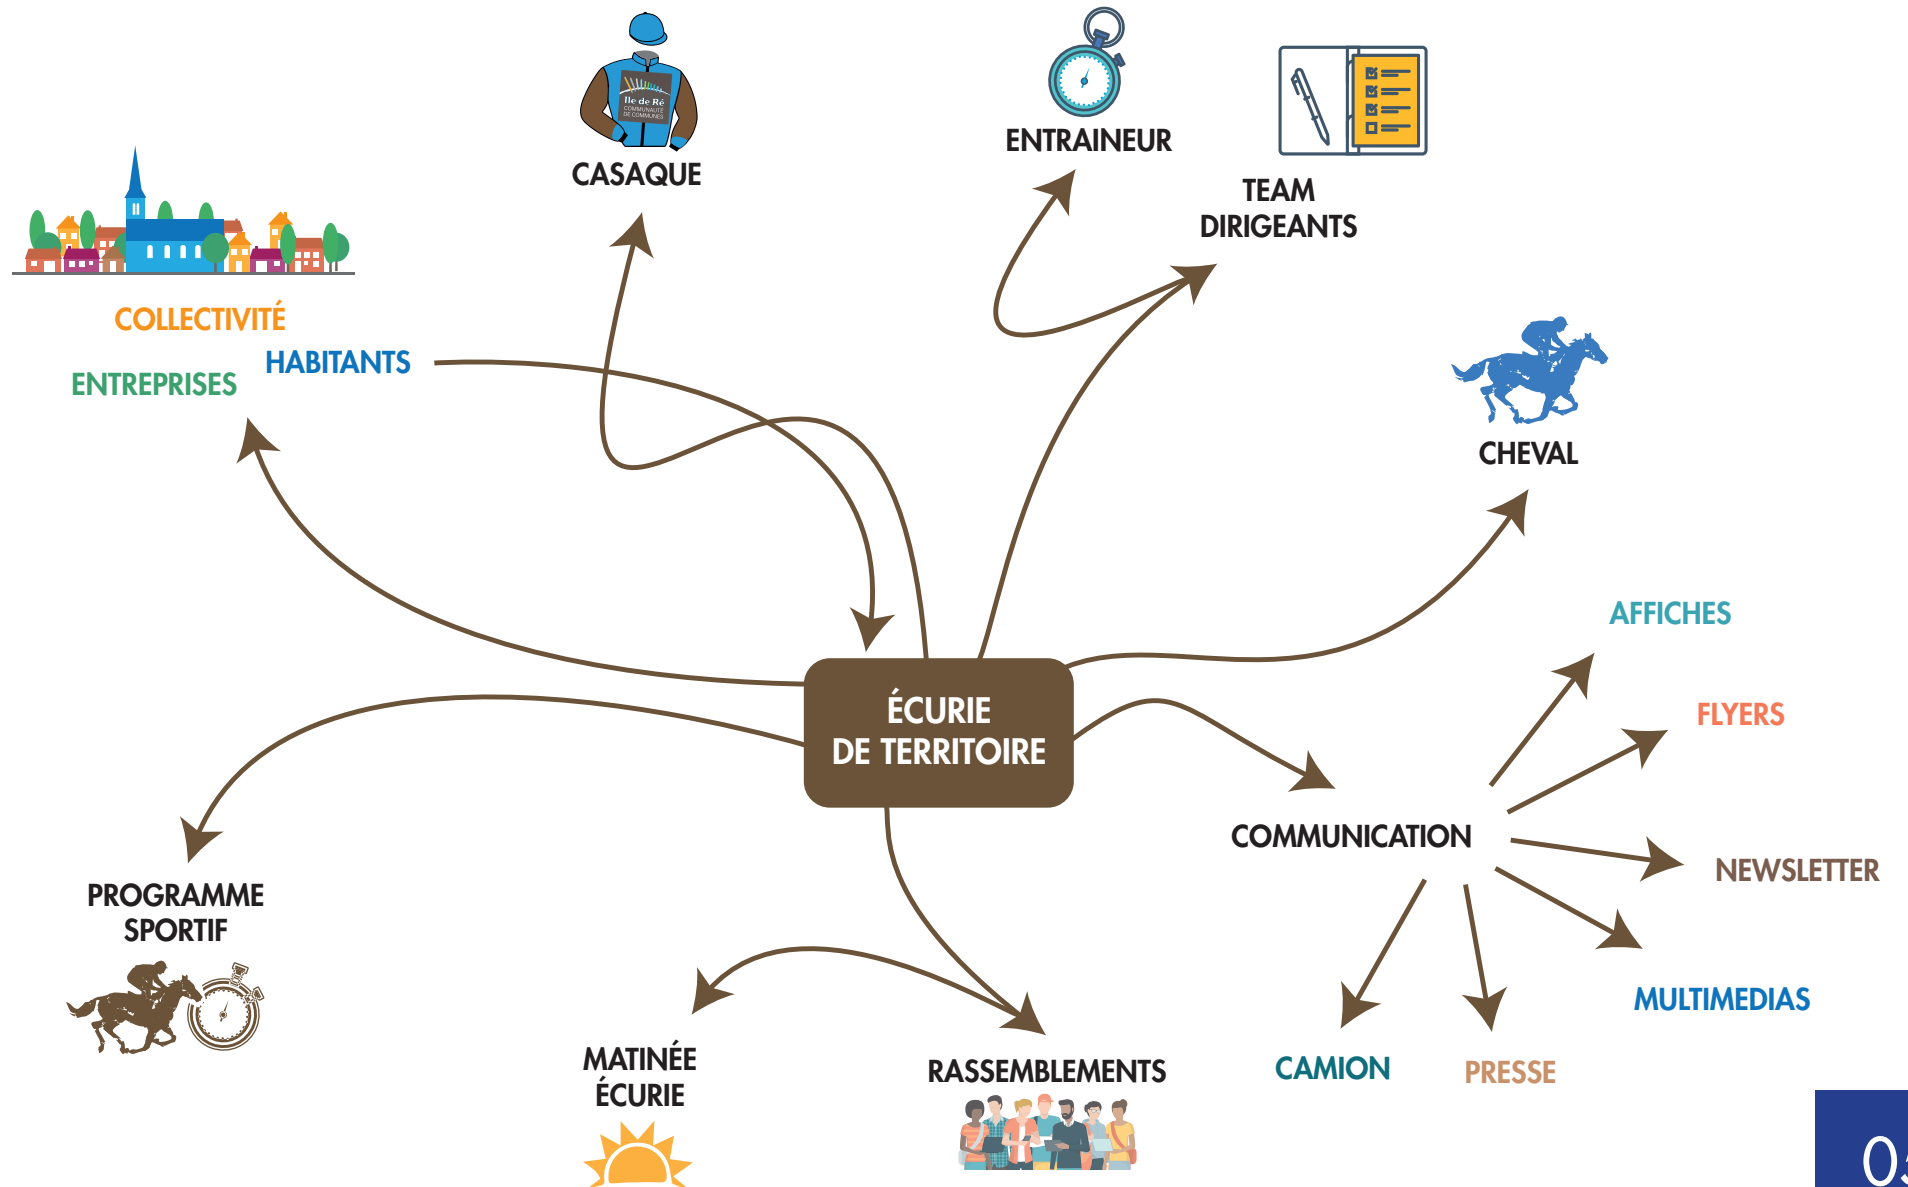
CASAQUE

Ile de Ré
COMMUNAUTÉ DE COMMUNES

ENTRAINEUR

TEAM DIRIGEANTS

COLLECTIVITÉ

HABITANTS

ENTREPRISES

CHEVAL

ÉCURIE DE TERRITOIRE

AFFICHES

FLYERS

COMMUNICATION

NEWSLETTER

PROGRAMME SPORTIF

MULTIMEDIAS

MATINÉE ÉCURIE

RASSEMBLEMENTS

CAMION

PRESSE

0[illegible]